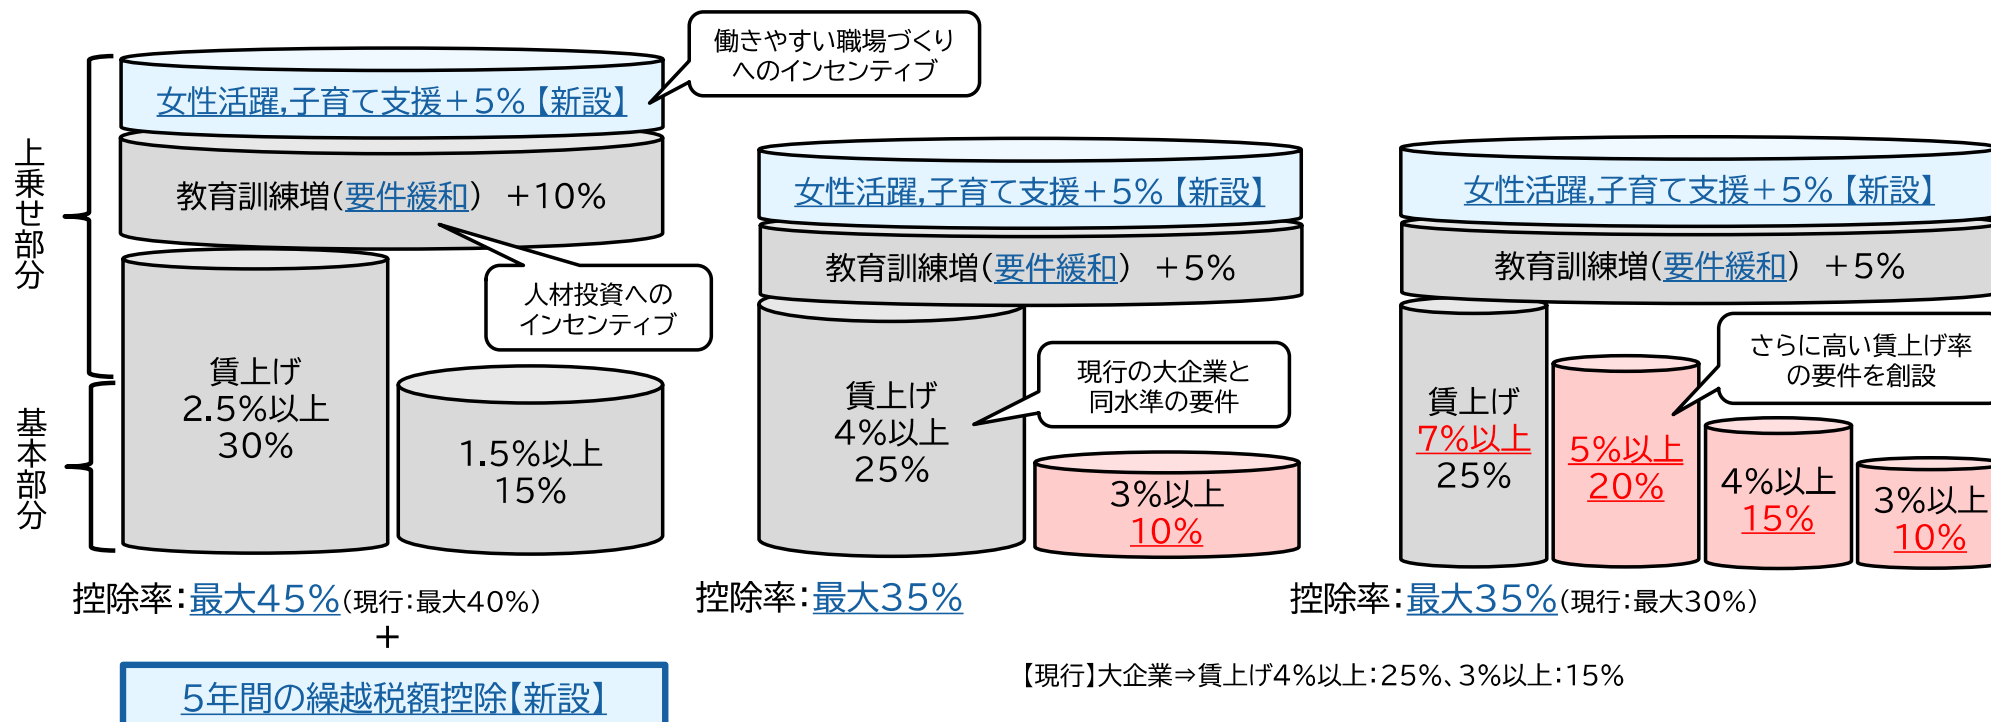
上乗せ部分

基本部分

女性活躍,子育て支援＋5%【新設】

働きやすい職場づくりへのインセンティブ

教育訓練増(要件緩和) ＋10%

人材投資へのインセンティブ

賃上げ 2.5%以上 30%

1.5%以上 15%

控除率：最大45%(現行：最大40%)

＋

5年間の繰越税額控除【新設】

女性活躍,子育て支援＋5%【新設】

教育訓練増(要件緩和) ＋5%

賃上げ 4%以上 25%

現行の大企業と同水準の要件

3%以上 10%

控除率：最大35%

女性活躍,子育て支援＋5%【新設】

教育訓練増(要件緩和) ＋5%

さらに高い賃上げ率の要件を創設

賃上げ 7%以上 25%

5%以上 20%

4%以上 15%

3%以上 10%

控除率：最大35%(現行：最大30%)

【現行】大企業⇒賃上げ4%以上：25%、3%以上：15%